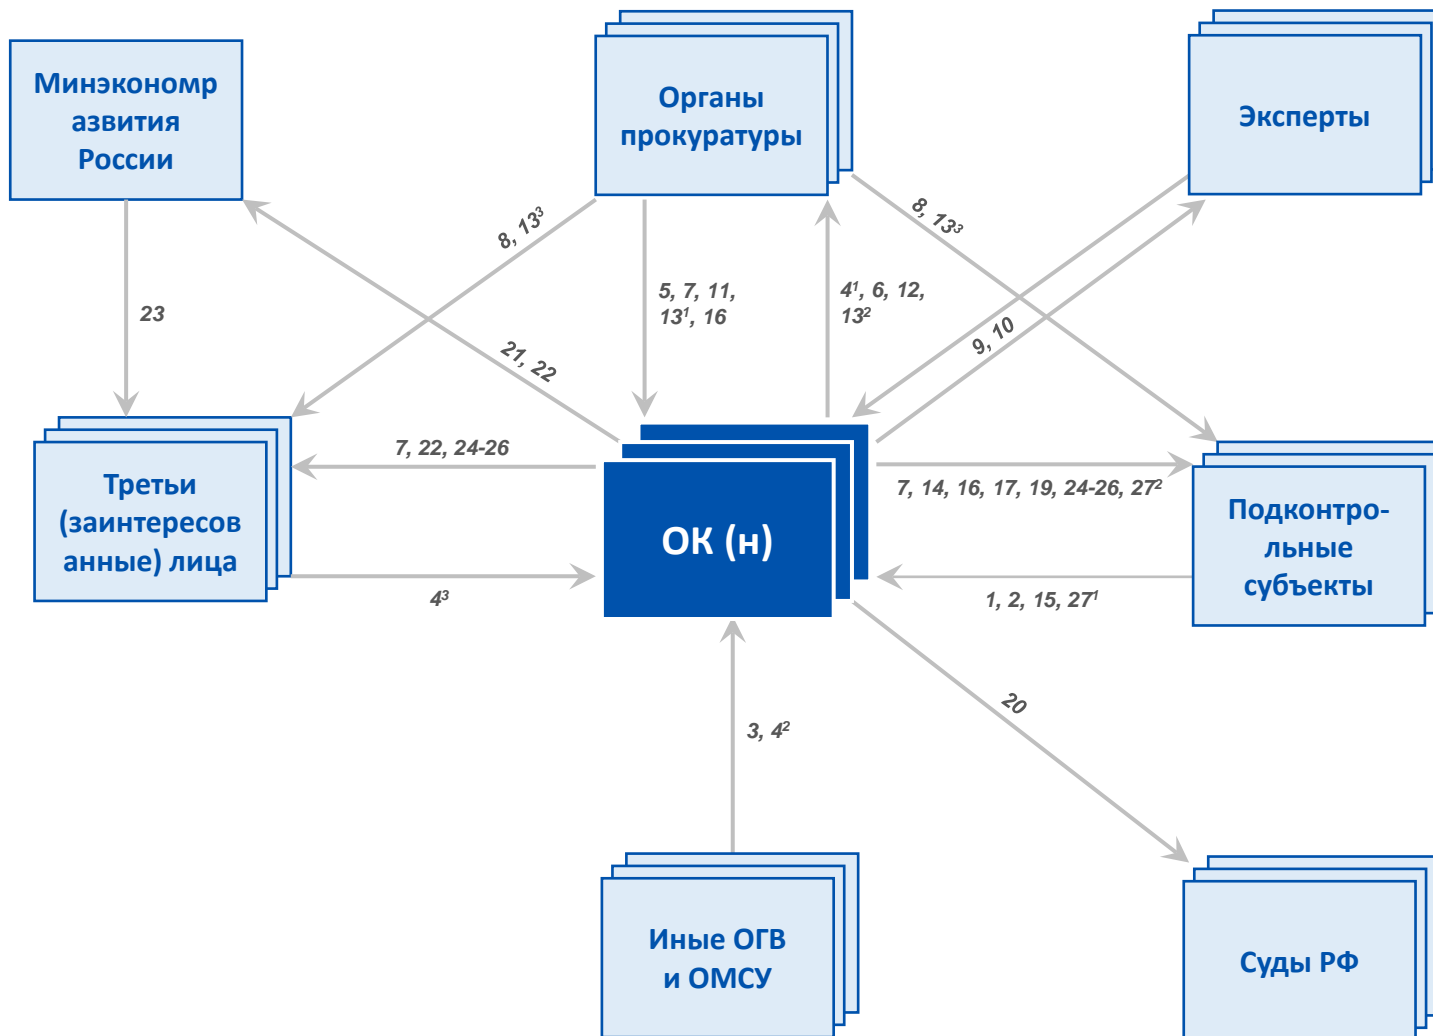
Минэкономразвития России

Органы прокуратуры

Эксперты

23

$8, 13^3$

5, 7, 11, $13^1$, 16

$4^1$, 6, 12, $13^2$

$8, 13^3$

9, 10

21, 22

Третьи (заинтересованные) лица

7, 22, 24-26

ОК (н)

7, 14, 16, 17, 19, 24-26, $27^2$

Подконтрольные субъекты

$4^3$

1, 2, 15, $27^1$

20

3, $4^2$

Иные ОГВ и ОМСУ

Суды РФ